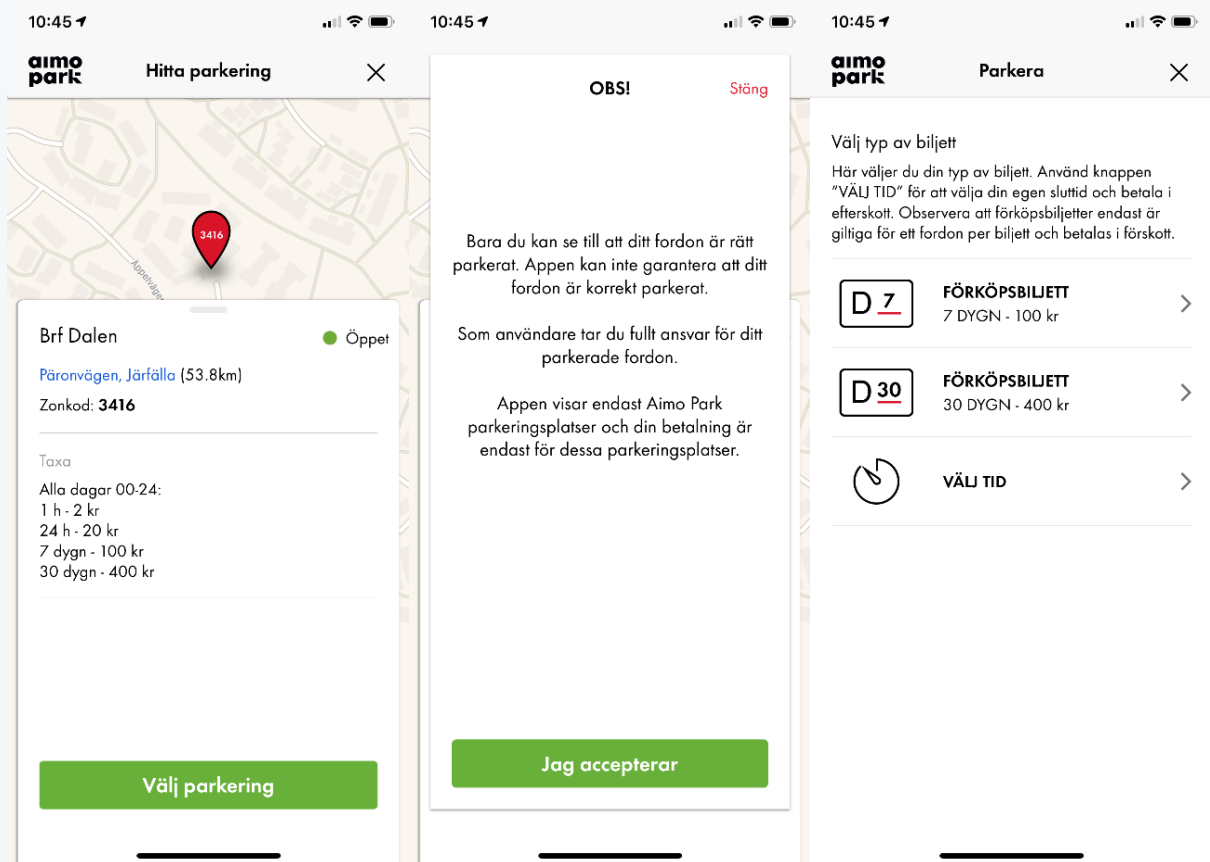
10:45

aimo park Hitta parkering

Appelvägen

3416

Brf Dalen

Öppet

Päronvägen, Järfälla (53.8km)

Zonkod: **3416**

Taxa

Alla dagar 00-24:
1 h - 2 kr
24 h - 20 kr
7 dygn - 100 kr
30 dygn - 400 kr

Välj parkering

10:45

OBS!

Stäng

Bara du kan se till att ditt fordon är rätt parkerat. Appen kan inte garantera att ditt fordon är korrekt parkerat.

Som användare tar du fullt ansvar för ditt parkerade fordon.

Appen visar endast Aimo Park parkeringsplatser och din betalning är endast för dessa parkeringsplatser.

Jag accepterar

10:45

aimo park Parkera

Välj typ av biljett

Här väljer du din typ av biljett. Använd knappen "VÄLJ TID" för att välja din egen sluttid och betala i efterskott. Observera att förköpsbiljetter endast är giltiga för ett fordon per biljett och betalas i förskott.

D 7

FÖRKÖPSBILJETT
7 DYGN - 100 kr

D 30

FÖRKÖPSBILJETT
30 DYGN - 400 kr

VÄLJ TID